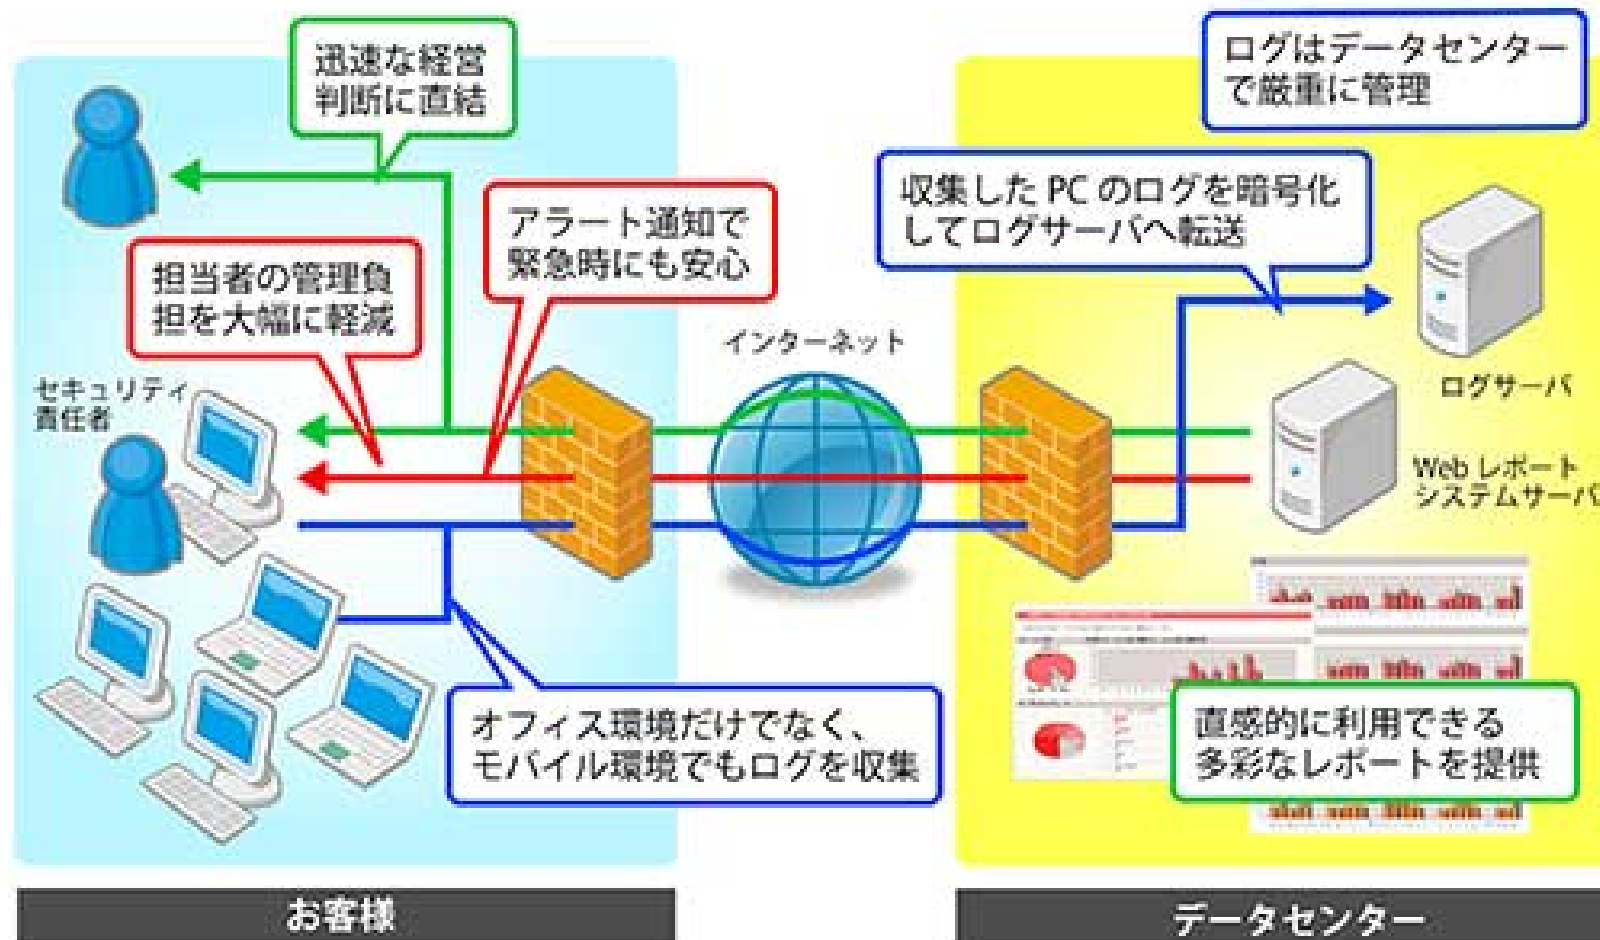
迅速な経営判断に直結

ログはデータセンターで厳重に管理

収集したPCのログを暗号化してログサーバへ転送

アラート通知で緊急時にも安心

担当者の管理負担を大幅に軽減

インターネット

セキュリティ責任者

ログサーバ

Web レポートシステムサーバ

オフィス環境だけでなく、モバイル環境でもログを収集

直感的に利用できる多彩なレポートを提供

お客様

データセンター